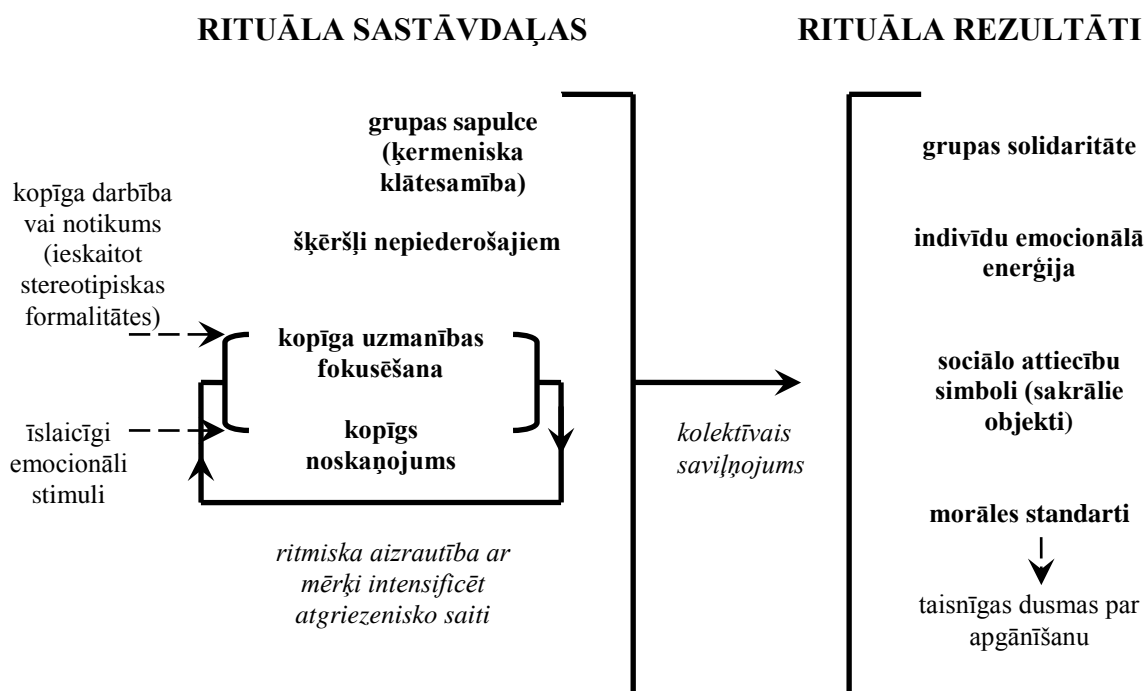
RITUĀLA SASTĀVDAĻAS

RITUĀLA REZULTĀTI

grupas sapulce (ķermeniska klātesamība)

šķēršļi nepiederošajiem

kopīga darbība vai notikums (ieskaitot stereotipiskas formalitātes)

kopīga uzmanības fokusēšana

īslaicīgi emocionāli stimuli

kopīgs noskaņojums

ritmiska aizrautība ar mērķi intensificēt atgriezenisko saiti

kolektīvais saviļņojums

grupas solidaritāte

indivīdu emocionālā enerģija

sociālo attiecību simboli (sakrālie objekti)

morāles standarti

taisnīgas dusmas par apgānīšanu